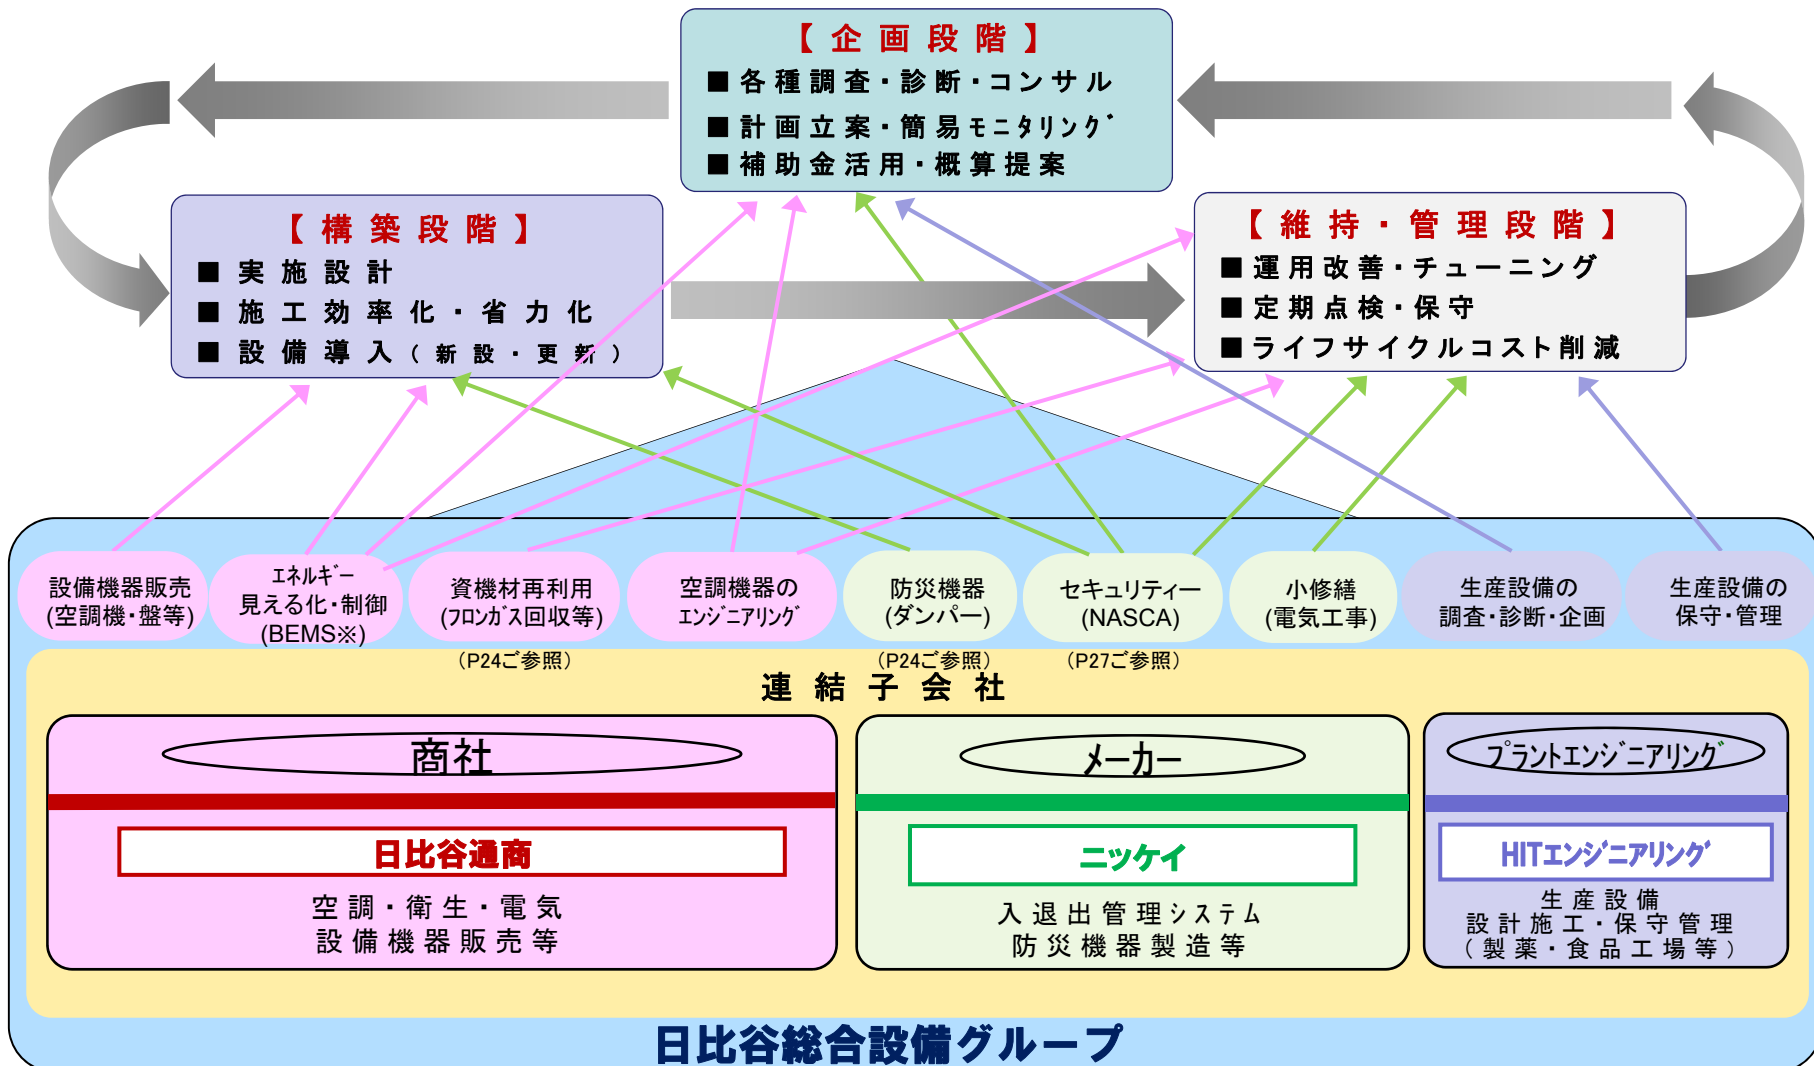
【企画段階】
■各種調査・診断・コンサル
■計画立案・簡易ﾓﾆﾀﾘﾝｸﾞ
■補助金活用・概算提案

【構築段階】
■実施設計
■施工効率化・省力化
■設備導入（新設・更新）

【維持・管理段階】
■運用改善・チューニング
■定期点検・保守
■ライフサイクルコスト削減

設備機器販売 (空調機・盤等)

ｴﾈﾙｷﾞｰ 見える化・制御 (BEMS※)

資機材再利用 (ﾌﾛﾝｶﾞｽ回収等)
（P24ご参照）

空調機器の ｴﾝｼﾞﾆｱﾘﾝｸﾞ

防災機器 (ダンパー)
（P24ご参照）

セキュリティー (NASCA)
（P27ご参照）

小修繕 (電気工事)

生産設備の 調査・診断・企画

生産設備の 保守・管理

連結子会社

商社
日比谷通商
空調・衛生・電気
設備機器販売等

メーカー
ニッケイ
入退出管理システム
防災機器製造等

ﾌﾟﾗﾝﾄｴﾝｼﾞﾆｱﾘﾝｸﾞ
HITｴﾝｼﾞﾆｱﾘﾝｸﾞ
生産設備
設計施工・保守管理
（製薬・食品工場等）

日比谷総合設備グループ